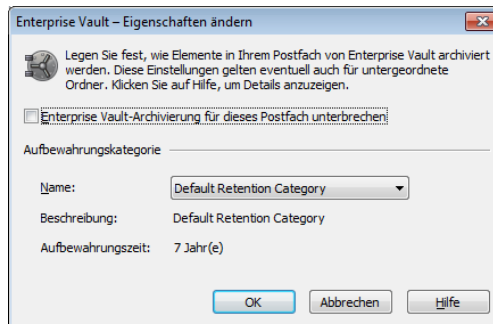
Enterprise Vault – Eigenschaften ändern

Legen Sie fest, wie Elemente in Ihrem Postfach von Enterprise Vault archiviert werden. Diese Einstellungen gelten eventuell auch für untergeordnete Ordner. Klicken Sie auf Hilfe, um Details anzuzeigen.

Enterprise Vault-Archivierung für dieses Postfach unterbrechen

Aufbewahrungskategorie

Name: Default Retention Category

Beschreibung: Default Retention Category

Aufbewahrungszeit: 7 Jahr(e)

OK Abbrechen Hilfe